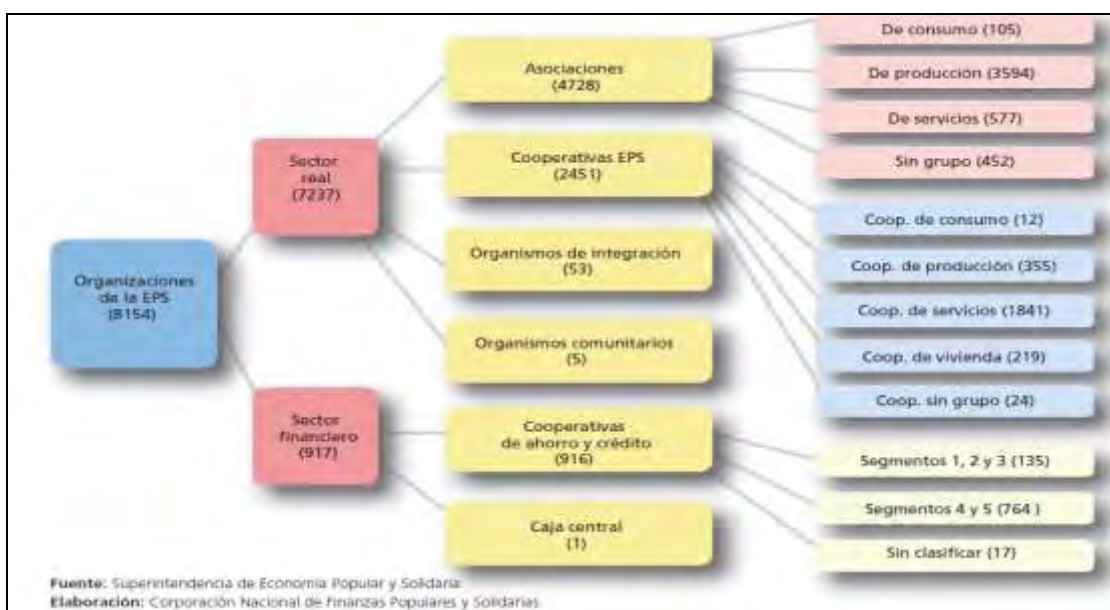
Organizaciones de la EPS (8154)

Sector real (7237)

Sector financiero (917)

Asociaciones (4728)

Cooperativas EPS (2451)

Organismos de integración (53)

Organismos comunitarios (5)

Cooperativas de ahorro y crédito (916)

Caja central (1)

De consumo (105)

De producción (3594)

De servicios (577)

Sin grupo (452)

Coop. de consumo (12)

Coop. de producción (355)

Coop. de servicios (1841)

Coop. de vivienda (219)

Coop. sin grupo (24)

Segmentos 1, 2 y 3 (135)

Segmentos 4 y 5 (764 )

Sin clasificar (17)

Fuente: Superintendencia de Economía Popular y Solidaria.
Elaboración: Corporación Nacional de Finanzas Populares y Solidarias.